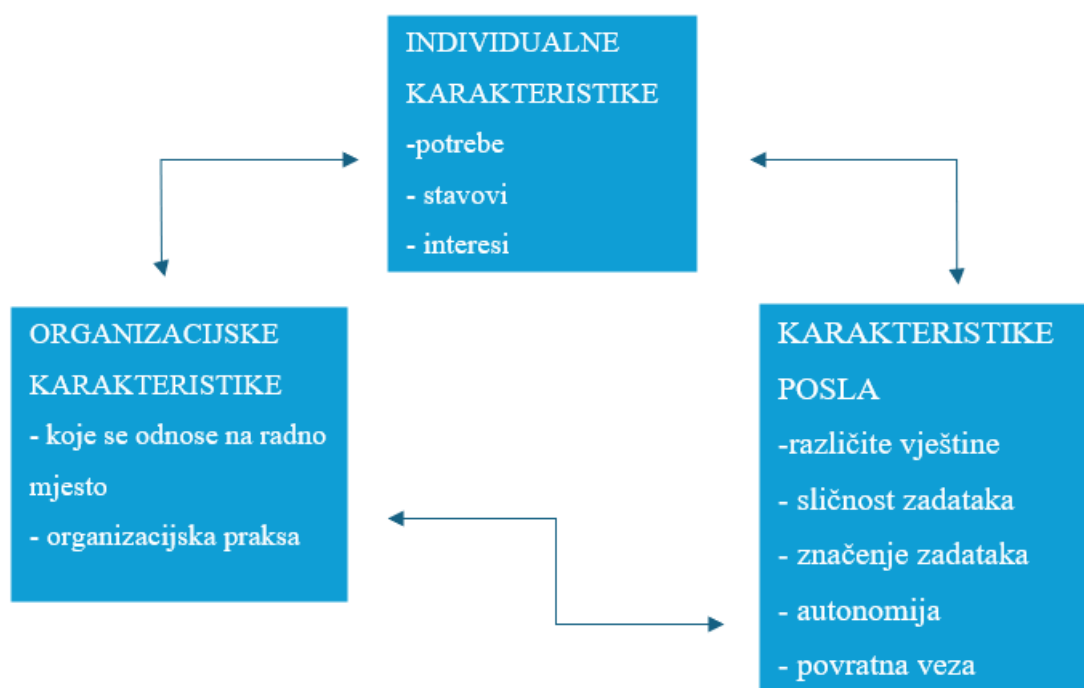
INDIVIDUALNE KARAKTERISTIKE
-potrebe
- stavovi
- interesi

ORGANIZACIJSKE KARAKTERISTIKE
- koje se odnose na radno mjesto
- organizacijska praksa

KARAKTERISTIKE POSLA
-različite vještine
- sličnost zadataka
- značenje zadataka
- autonomija
- povratna veza